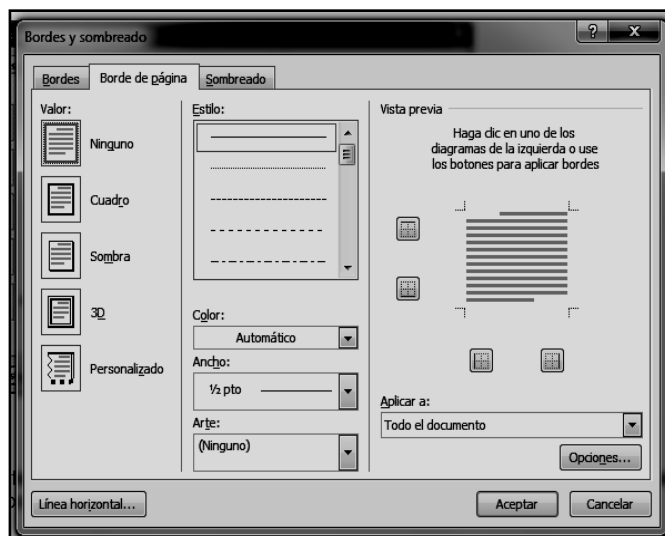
Bordes y sombreado

?

x

Bordes

Borde de página

Sombreado

Valor:

Ninguno

Cuadro

Sombra

3D

Personalizado

Estilo:

Color:

Automático

Ancho:

½ pto

Arte:

(Ninguno)

Vista previa

Haga clic en uno de los diagramas de la izquierda o use los botones para aplicar bordes

Aplicar a:

Todo el documento

Opciones...

Línea horizontal...

Aceptar

Cancelar